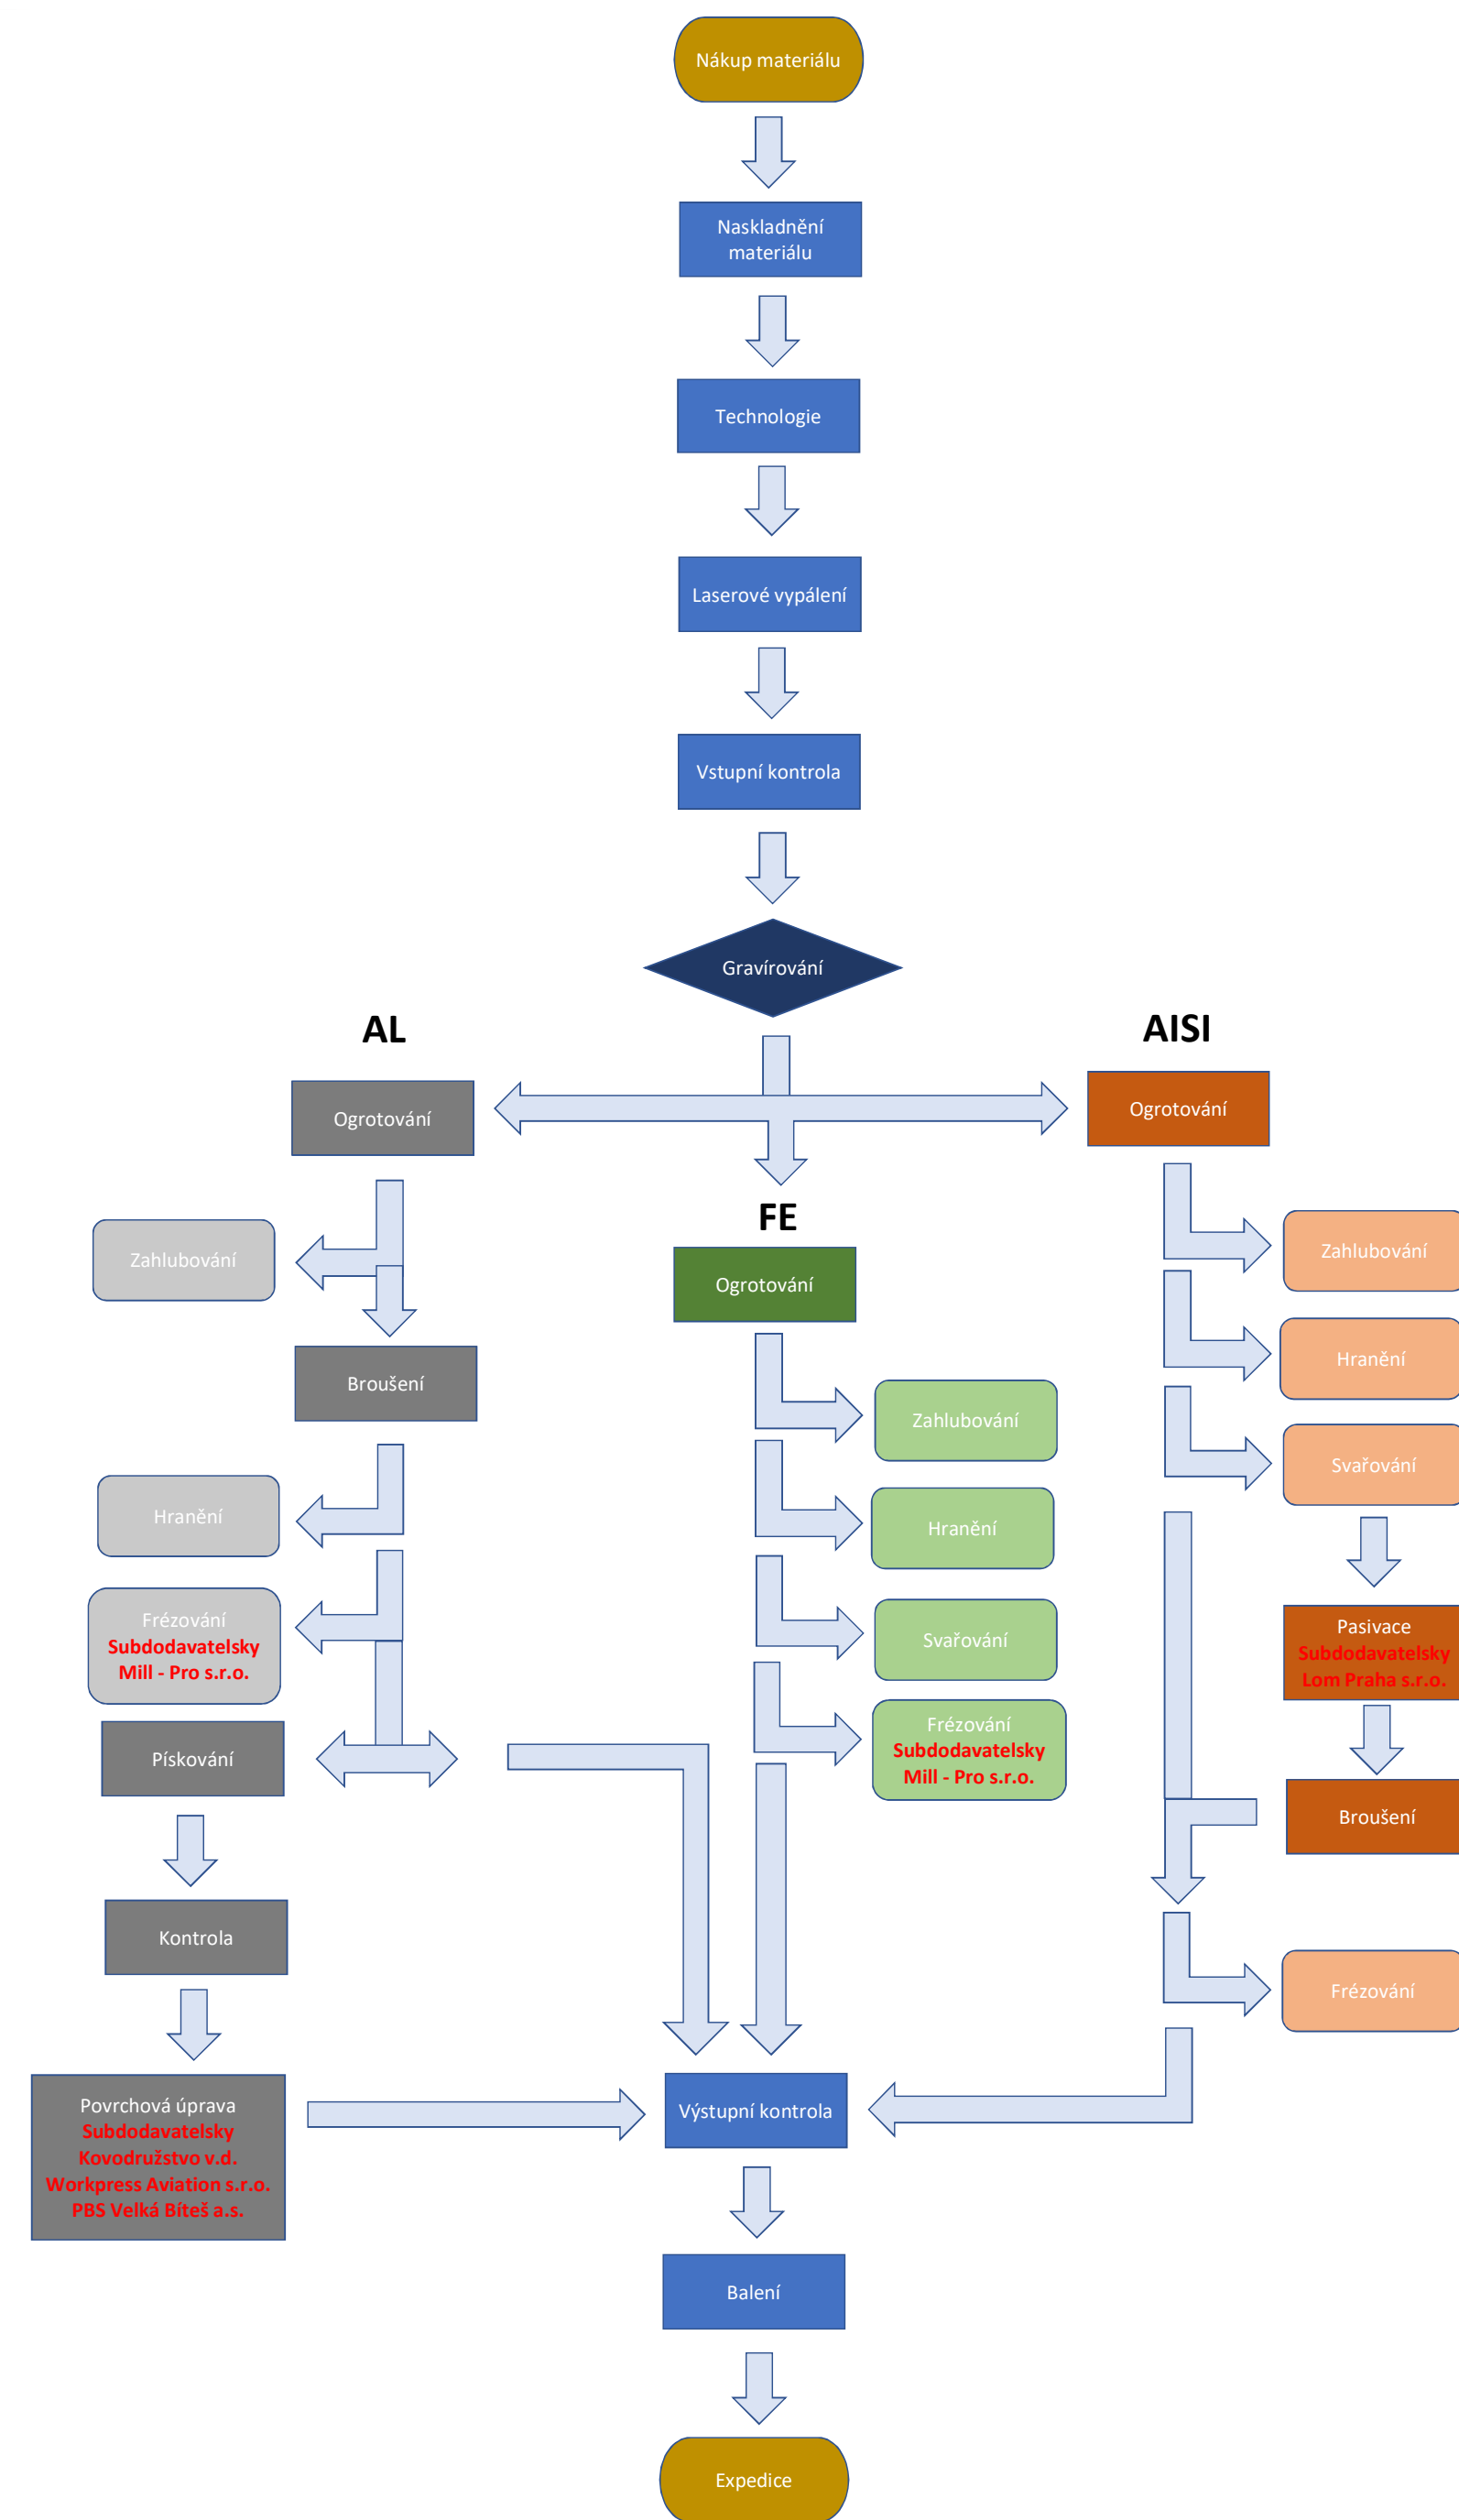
Nákup materiálu

Naskladnění materiálu

Technologie

Laserové vypálení

Vstupní kontrola

Gravírování

AL

AISI

Ogrotování

Ogrotování

FE

Zahlubování

Zahlubování

Ogrotování

Hranění

Broušení

Zahlubování

Svařování

Hranění

Hranění

Frézování
Subdodavatelsky
Mill - Pro s.r.o.

Svařování

Pasivace
Subdodavatelsky
Lom Praha s.r.o.

Frézování
Subdodavatelsky
Mill - Pro s.r.o.

Pískování

Broušení

Kontrola

Frézování

Povrchová úprava
Subdodavatelsky
Kovodružstvo v.d.
Workpress Aviation s.r.o.
PBS Velká Biteš a.s.

Výstupní kontrola

Balení

Expedice